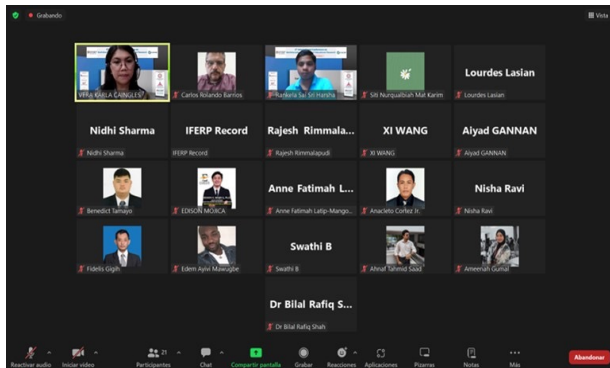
Grabando

Vista

VERA KARLA CAINGLES

Carlos Rolando Barrios

Rankela Sai Sri Harsha

Siti Nurqualbiah Mat Karim

Lourdes Lasian

Lourdes Lasian

Nidhi Sharma

Nidhi Sharma

IFERP Record

IFERP Record

Rajesh Rimmala...

Rajesh Rimmalapudi

XI WANG

XI WANG

Aiyad GANNAN

Aiyad GANNAN

Benedict Tamayo

EDISON MORCA

Anne Fatimah L...

Anne Fatimah Latip-Mango...

Anacleto Cortez Jr.

Nisha Ravi

Nisha Ravi

Fidelis Gigih

Edem Ayivi Mawugbe

Swathi B

Swathi B

Ahnaf Tahmid Saad

Ameenah Gumal

Dr Bilal Rafiq S...

Dr Bilal Rafiq Shah

Reactivar audio

Iniciar video

21

Participantes

Chat

Compartir pantalla

Grabar

Reacciones

Aplicaciones

Pizarras

Notas

Más

Abandonar